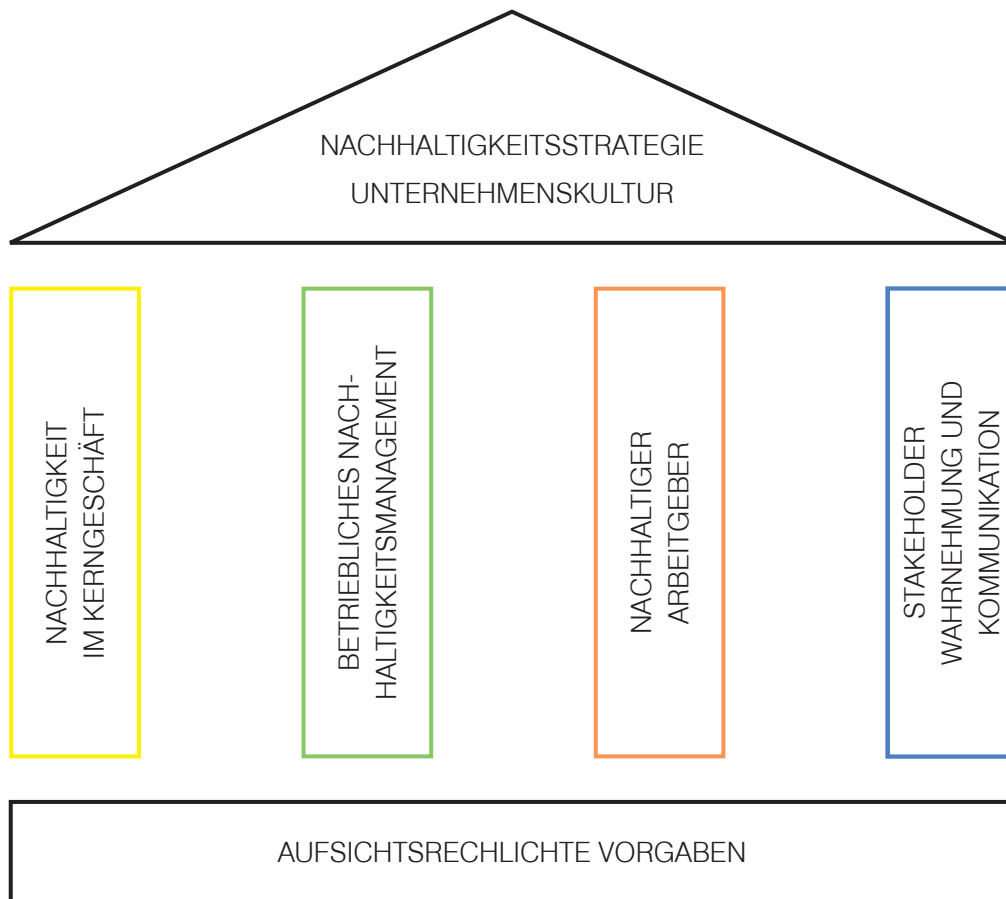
NACHHALTIGKEITSSTRATEGIE
UNTERNEHMENSKULTUR

NACHHALTIGKEIT IM KERNGESCHÄFT

BETRIEBLICHES NACHHALTIGKEITSMANAGEMENT

NACHHALTIGER ARBEITGEBER

STAKEHOLDER WAHRNEHMUNG UND KOMMUNIKATION

AUFSICHTSRECHLICHTE VORGABEN